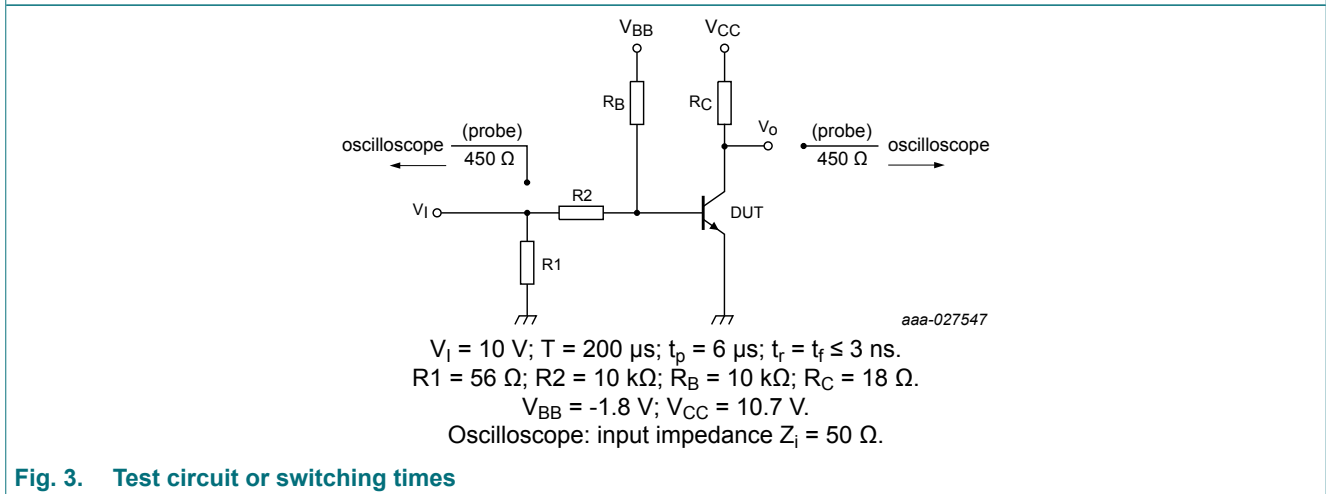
$V_{BB}$

$V_{CC}$

$R_B$

$R_C$

$V_o$

oscilloscope

(probe)

450 Ω

(probe)

450 Ω

oscilloscope

$V_I$

R2

DUT

R1

aaa-027547

$V_I$ = 10 V; T = 200 μs; $t_p$ = 6 μs; $t_r$ = $t_f$ ≤ 3 ns.
R1 = 56 Ω; R2 = 10 kΩ; $R_B$ = 10 kΩ; $R_C$ = 18 Ω.
$V_{BB}$ = -1.8 V; $V_{CC}$ = 10.7 V.
Oscilloscope: input impedance $Z_i$ = 50 Ω.

Fig. 3. Test circuit or switching times